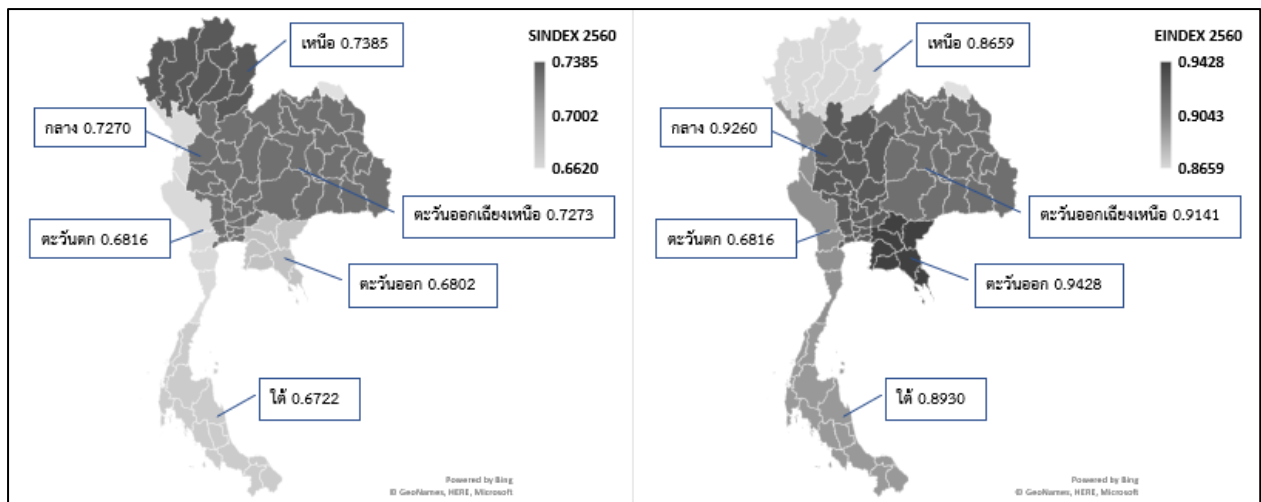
เหนือ 0.7385

SINDEX 2560

0.7385

0.7002

0.6620

กลาง 0.7270

ตะวันออกเฉียงเหนือ 0.7273

ตะวันตก 0.6816

ตะวันออก 0.6802

ใต้ 0.6722

Powered by Bing
© GeoNames, HERE, Microsoft

เหนือ 0.8659

EINDEX 2560

0.9428

0.9043

0.8659

กลาง 0.9260

ตะวันออกเฉียงเหนือ 0.9141

ตะวันตก 0.6816

ตะวันออก 0.9428

ใต้ 0.8930

Powered by Bing
© GeoNames, HERE, Microsoft